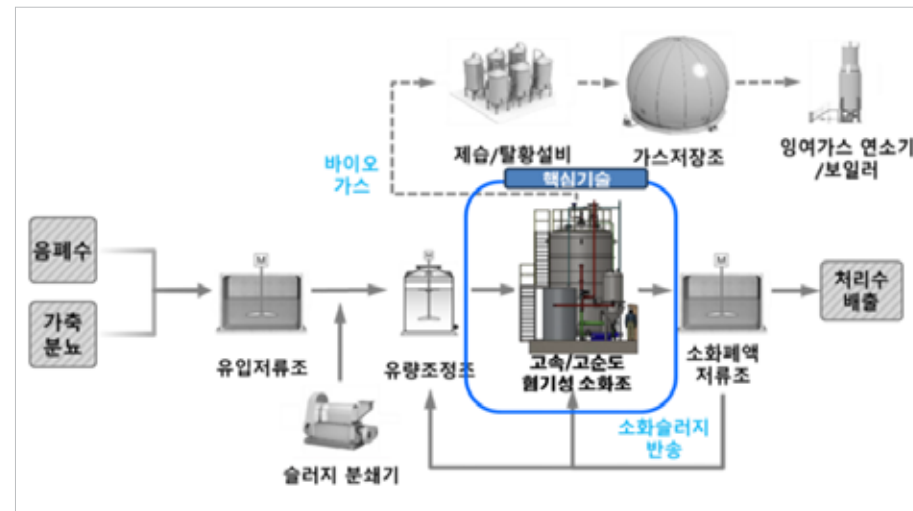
바이오 가스

제습/탈황설비

가스저장조

잉여가스 연소기 /보일러

핵심기술

음폐수

가축 분뇨

M

유입저류조

M

유량조정조

고속/고순도 혐기성 소화조

M

소화폐액 저류조

처리수 배출

슬러지 분쇄기

소화슬러지 반송